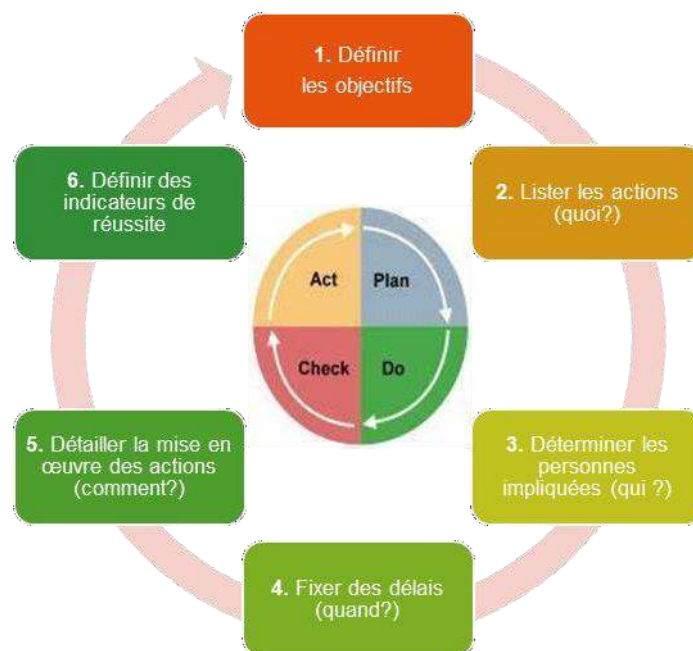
1. Définir les objectifs

2. Lister les actions (quoi?)

3. Déterminer les personnes impliquées (qui ?)

4. Fixer des délais (quand?)

5. Détailler la mise en œuvre des actions (comment?)

6. Définir des indicateurs de réussite

Act

Plan

Check

Do